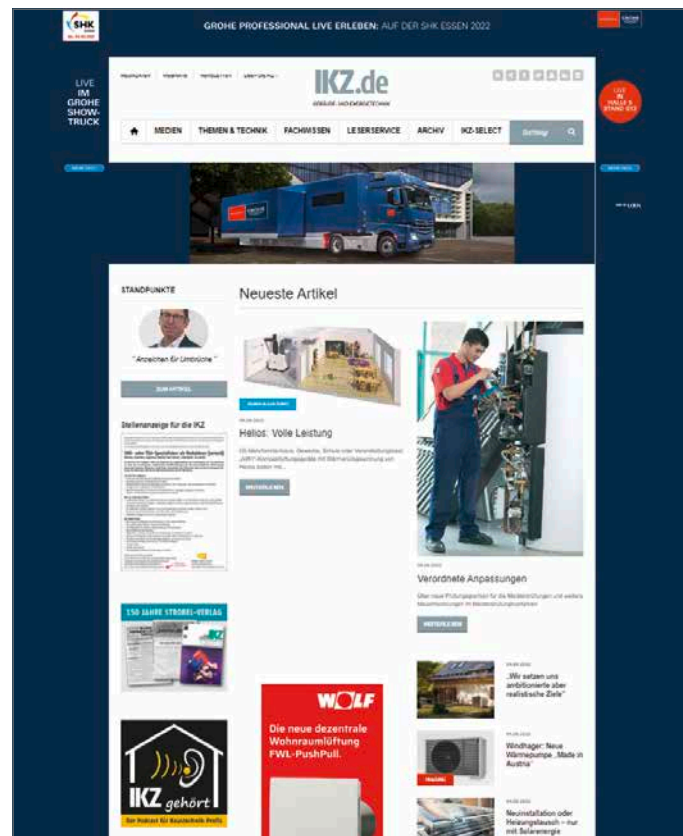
SHK

GROHE PROFESSIONAL LIVE ERLEBEN: AUF DER SHK ESSEN 2022

LIVE IM GROHE SHOW-TRUCK

IKZ.de

GEBÄUDE UND ENERGIETECHNIK

LIVE IN HALLE 3 STAND 3A3

MEDIEN | THEMEN & TECHNIK | FACHWISSEN | LESERSERVICE | ARCHIV | IKZ-SELECT | Suchbegriff

STANDPUNKTE

"Anzeichen für Umbrüche"

ZUM ARTIKEL

Stellenanzeige für die IKZ

150 JAHRE STROBEL-VERLAG

IKZ gehört

Neueste Artikel

Helios: Volle Leistung

WEITERLESEN

Verordnete Anpassungen

WEITERLESEN

WOLF

Die neue dezentrale Wohnraumlüftung FWL-PushPull.

„Wir setzen uns ambitionierte aber realistische Ziele"

Windhager: Neue Wärmepumpe „Made in Austria"

Neuinstallation oder Heizungstausch – nur mit Solarenergie